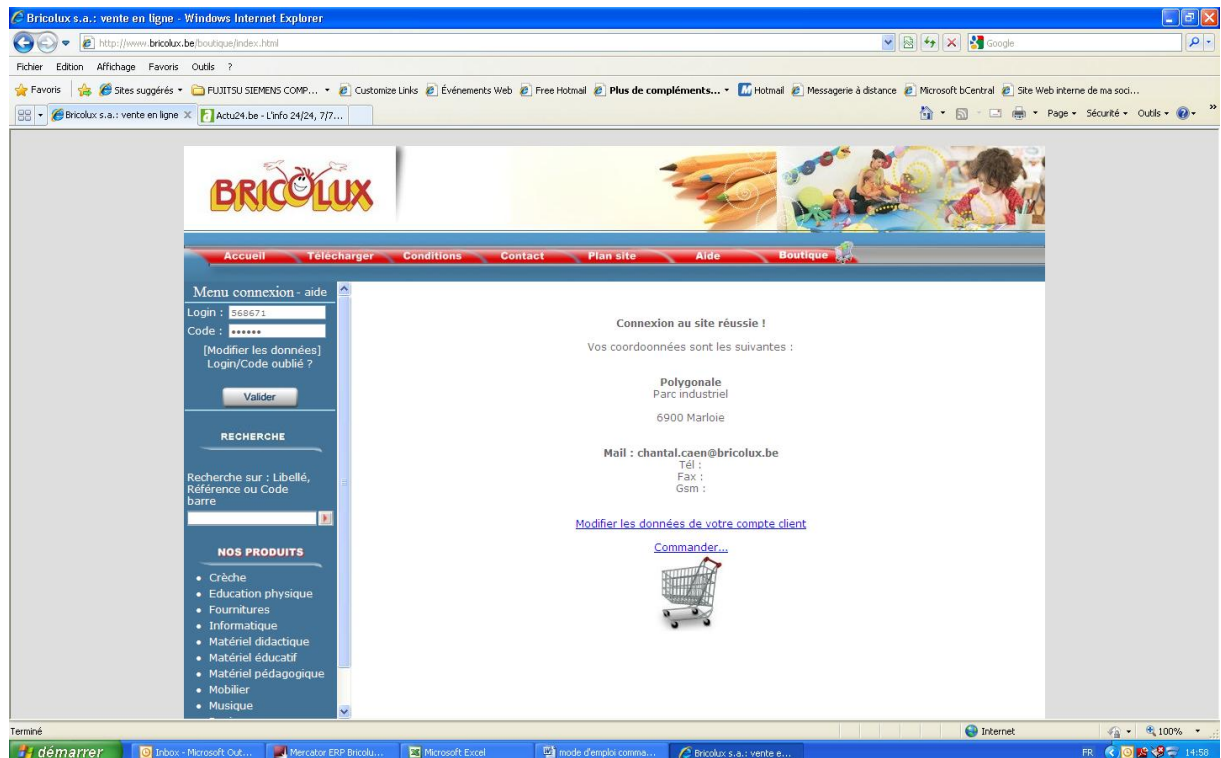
Bricolux s.a.: vente en ligne - Windows Internet Explorer

http://www.bricolux.be/boutique/index.html

Google

Fichier Edition Affichage Favoris Outils ?

Favoris | Sites suggérés ▾ FUJITSU SIEMENS COMP... ▾ Customize Links Événements Web Free Hotmail Plus de compléments... ▾ Hotmail Messagerie à distance Microsoft bCentral Site Web interne de ma soci...

Bricolux s.a.: vente en ligne | Actu24.be - L'info 24/24, 7/7...

Page ▾ Sécurité ▾ Outils ▾

BRICOLUX

Accueil Télécharger Conditions Contact Plan site Aide Boutique

Menu connexion - aide
Login : 568671
Code : ••••••
[Modifier les données]
Login/Code oublié ?

Valider

RECHERCHE

Recherche sur : Libellé, Référence ou Code barre

NOS PRODUITS

• Crèche
• Education physique
• Fournitures
• Informatique
• Matériel didactique
• Matériel éducatif
• Matériel pédagogique
• Mobilier
• Musique

Connexion au site réussie !

Vos coordoonnées sont les suivantes :

Polygonale
Parc industriel

6900 Marloie

Mail : chantal.caen@bricolux.be
Tél :
Fax :
Gsm :

Modifier les données de votre compte client

Commander...

Terminé

Internet

100%

démarrer | Inbox - Microsoft Out... | Mercator ERP Bricolu... | Microsoft Excel | mode d'emploi comma... | Bricolux s.a.: vente e...

FR 14:58